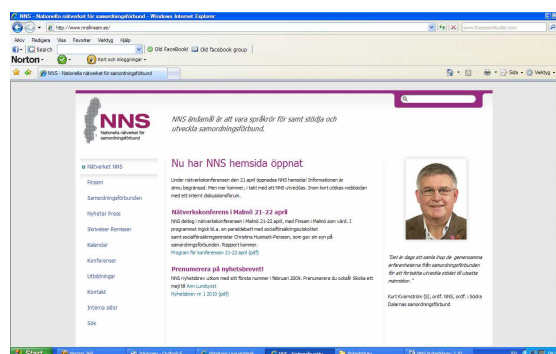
NNS - Nationella nätverket för samordningsförbund - Windows Internet Explorer

http://www.nnsfinsam.se/

www.theresearchbuilder.com

Arkiv Redigera Visa Favoriter Verktyg Hjälp

Search

Old FaceBook! Old facebook group

Norton

Kort och inloggningar

NNS - Nationella nätverket för samordningsförbund

Sida Verktyg

NNS
Nationella nätverket för samordningsförbund

NNS ändamål är att vara språkrör för samt stödja och utveckla samordningsförbund.

Nätverket NNS

Finsam

Samordningsförbunden

Nyheter Press

Skrivelser Remisser

Kalender

Konferenser

Utbildningar

Kontakt

Interna sidor

Sök

Nu har NNS hemsida öppnat

Under nätverkskonferensen den 21 april öppnades NNS hemsida! Informationen är ännu begränsad. Men ner kommer, i takt med att NNS utvecklas. Inom kort utökas webbsidan med ett internt diskussionsforum.

Nätverkskonferens i Malmö 21-22 april

NNS deltog i nätverkskonferensen i Malmö 21-22 april, med Finsam i Malmö som värd. I programmet ingick bl.a. en paneldebatt med socialförsäkringsutskottet samt socialförsäkringsminister Christina Husmark-Persson, som gav sin syn på samordningsförbunden. Rapport kommer.

Program för konferensen 21-22 april (pdf)

Prenumerera på nyhetsbrevet!

NNS nyhetsbrev utkom med sitt första nummer i februari 2009. Prenumerera du också! Skicka ett mejl till Ann Lundqvist

Nyhetsbrev nr 1 2010 (pdf)

"Det är dags att samla ihop de gemensamma erfarenheterna från samordningsförbunden för att fortsätta utveckla stödet till utsatta människor."

Kurt Kvarnström (S), ordf. NNS, ordf. i Södra Dalarnas samordningsförbund

Start